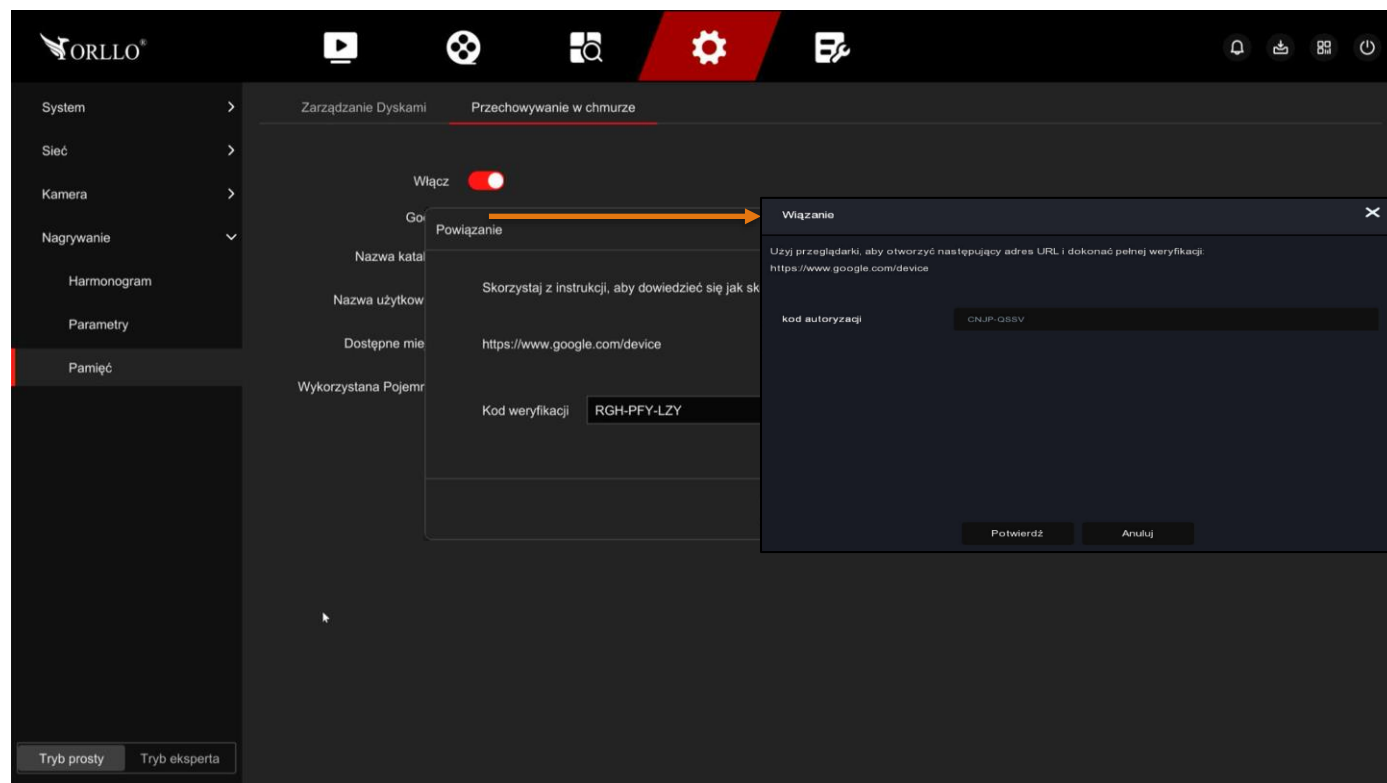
ORLLO®

System
Sieć
Kamera
Nagrywanie
Harmonogram
Parametry
Pamięć

Zarządzanie Dyskami
Przechowywanie w chmurze

Włącz
Go
Nazwa katal
Nazwa użytkow
Dostępne mie
Wykorzystana Pojemn

Powiązanie
Skorzystaj z instrukcji, aby dowiedzieć się jak sk
https://www.google.com/device
Kod weryfikacji RGH-PFY-LZY

Wiązanie
Użyj przeglądarki, aby otworzyć następujący adres URL i dokonać pełnej weryfikacji.
https://www.google.com/device
kod autoryzacji CNJP-QSSV
Potwierdź
Anuluj

Tryb prosty
Tryb eksperta